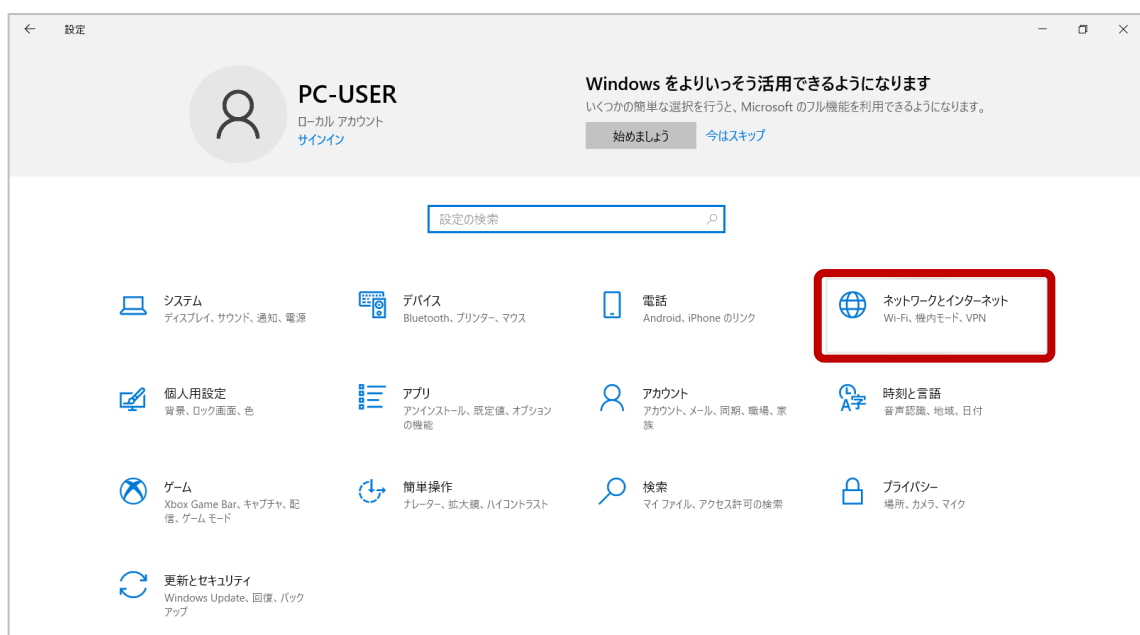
← 設定

PC-USER
ローカル アカウント
サインイン

Windows をよりいっそう活用できるようになります
いくつかの簡単な選択を行うと、Microsoft のフル機能を利用できるようになります。
始めましょう 今はスキップ

設定の検索

システム
ディスプレイ、サウンド、通知、電源

デバイス
Bluetooth、プリンター、マウス

電話
Android、iPhone のリンク

ネットワークとインターネット
Wi-Fi、機内モード、VPN

個人用設定
背景、ロック画面、色

アプリ
アンインストール、既定値、オプションの機能

アカウント
アカウント、メール、同期、職場、家族

時刻と言語
音声認識、地域、日付

ゲーム
Xbox Game Bar、キャプチャ、配信、ゲーム モード

簡単操作
ナレーター、拡大鏡、ハイコントラスト

検索
マイ ファイル、アクセス許可の検索

プライバシー
場所、カメラ、マイク

更新とセキュリティ
Windows Update、回復、バックアップ